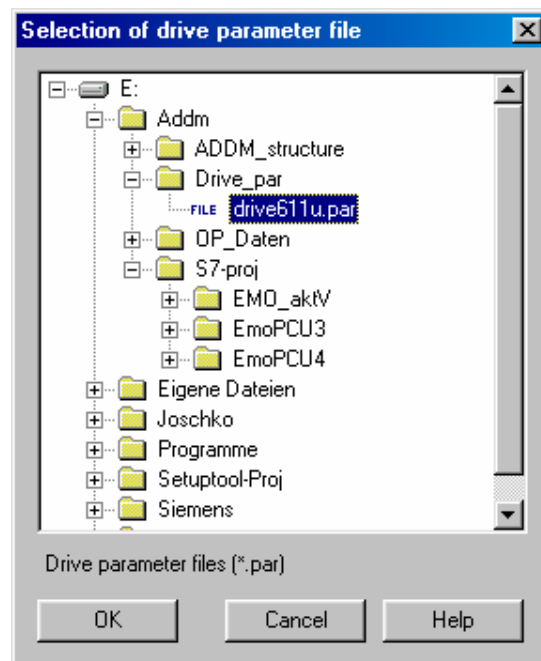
Selection of drive parameter file

E:
Addm
ADDM_structure
Drive_par
FILE drive611u.par
OP_Daten
S7-proj
EMO_aktV
EmoPCU3
EmoPCU4
Eigene Dateien
Joschko
Programme
Setuptool-Proj
Siemens

Drive parameter files (*.par)

OK
Cancel
Help